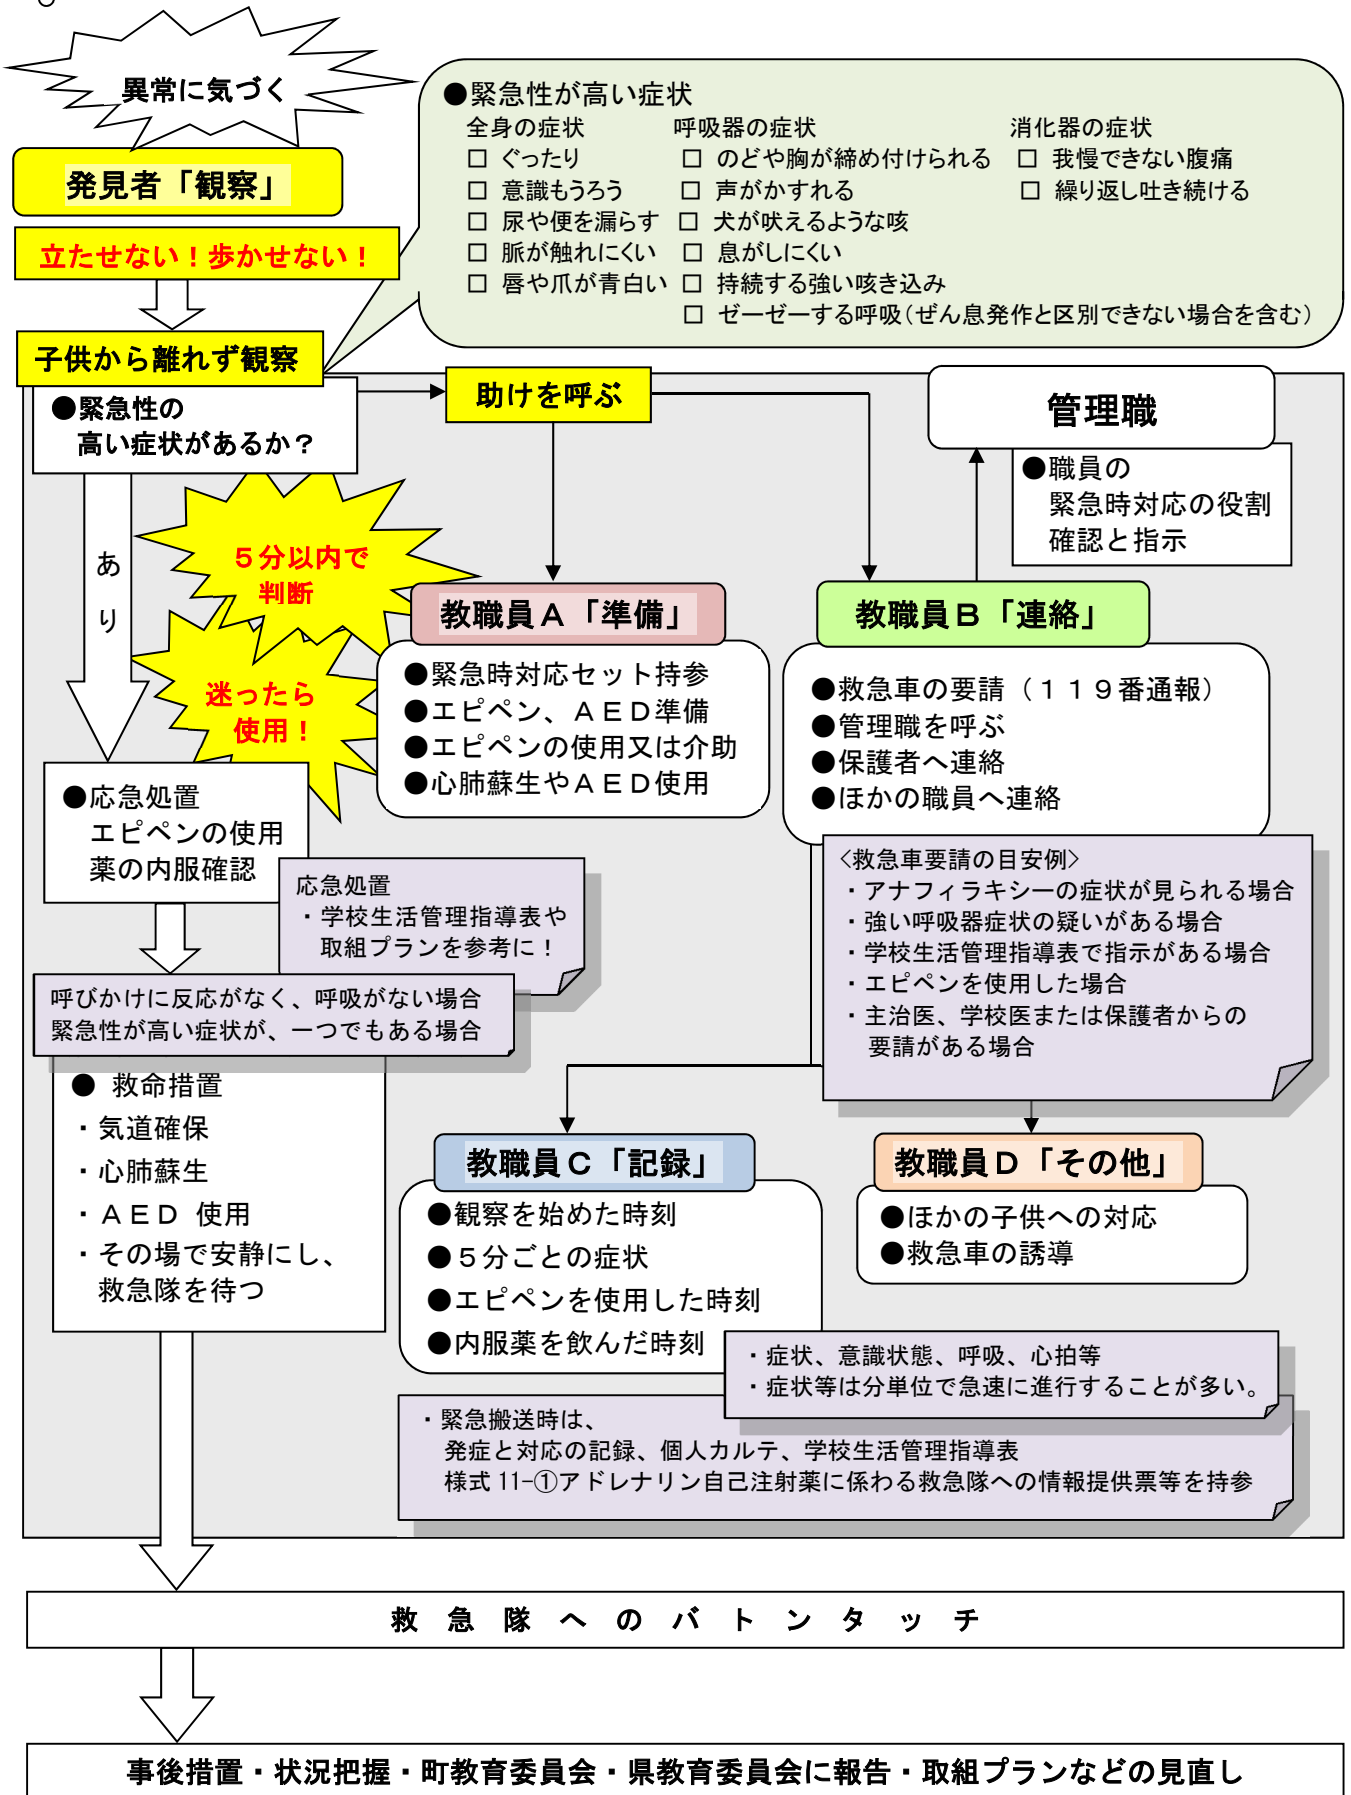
異常に気づく

発見者「観察」

立たせない！歩かせない！

●緊急性が高い症状
全身の症状
□ ぐったり
□ 意識もうろう
□ 尿や便を漏らす
□ 脈が触れにくい
□ 唇や爪が青白い

呼吸器の症状
□ のどや胸が締め付けられる
□ 声がかすれる
□ 犬が吠えるような咳
□ 息がしにくい
□ 持続する強い咳き込み
□ ゼーゼーする呼吸（ぜん息発作と区別できない場合を含む）

消化器の症状
□ 我慢できない腹痛
□ 繰り返し吐き続ける

子供から離れず観察

●緊急性の高い症状があるか？

助けを呼ぶ

管理職

●職員の緊急時対応の役割確認と指示

あり

５分以内で判断

迷ったら使用！

教職員Ａ「準備」
●緊急時対応セット持参
●エピペン、ＡＥＤ準備
●エピペンの使用又は介助
●心肺蘇生やＡＥＤ使用

教職員Ｂ「連絡」
●救急車の要請（１１９番通報）
●管理職を呼ぶ
●保護者へ連絡
●ほかの職員へ連絡

●応急処置
エピペンの使用
薬の内服確認

応急処置
・学校生活管理指導表や取組プランを参考に！

〈救急車要請の目安例〉
・アナフィラキシーの症状が見られる場合
・強い呼吸器症状の疑いがある場合
・学校生活管理指導表で指示がある場合
・エピペンを使用した場合
・主治医、学校医または保護者からの要請がある場合

呼びかけに反応がなく、呼吸がない場合
緊急性が高い症状が、一つでもある場合

● 救命措置
・気道確保
・心肺蘇生
・ＡＥＤ 使用
・その場で安静にし、救急隊を待つ

教職員Ｃ「記録」
●観察を始めた時刻
●５分ごとの症状
●エピペンを使用した時刻
●内服薬を飲んだ時刻

教職員Ｄ「その他」
●ほかの子供への対応
●救急車の誘導

・症状、意識状態、呼吸、心拍等
・症状等は分単位で急速に進行することが多い。

・緊急搬送時は、
発症と対応の記録、個人カルテ、学校生活管理指導表
様式 11-①アドレナリン自己注射薬に係わる救急隊への情報提供票等を持参

救 急 隊 へ の バ ト ン タ ッ チ

事後措置・状況把握・町教育委員会・県教育委員会に報告・取組プランなどの見直し